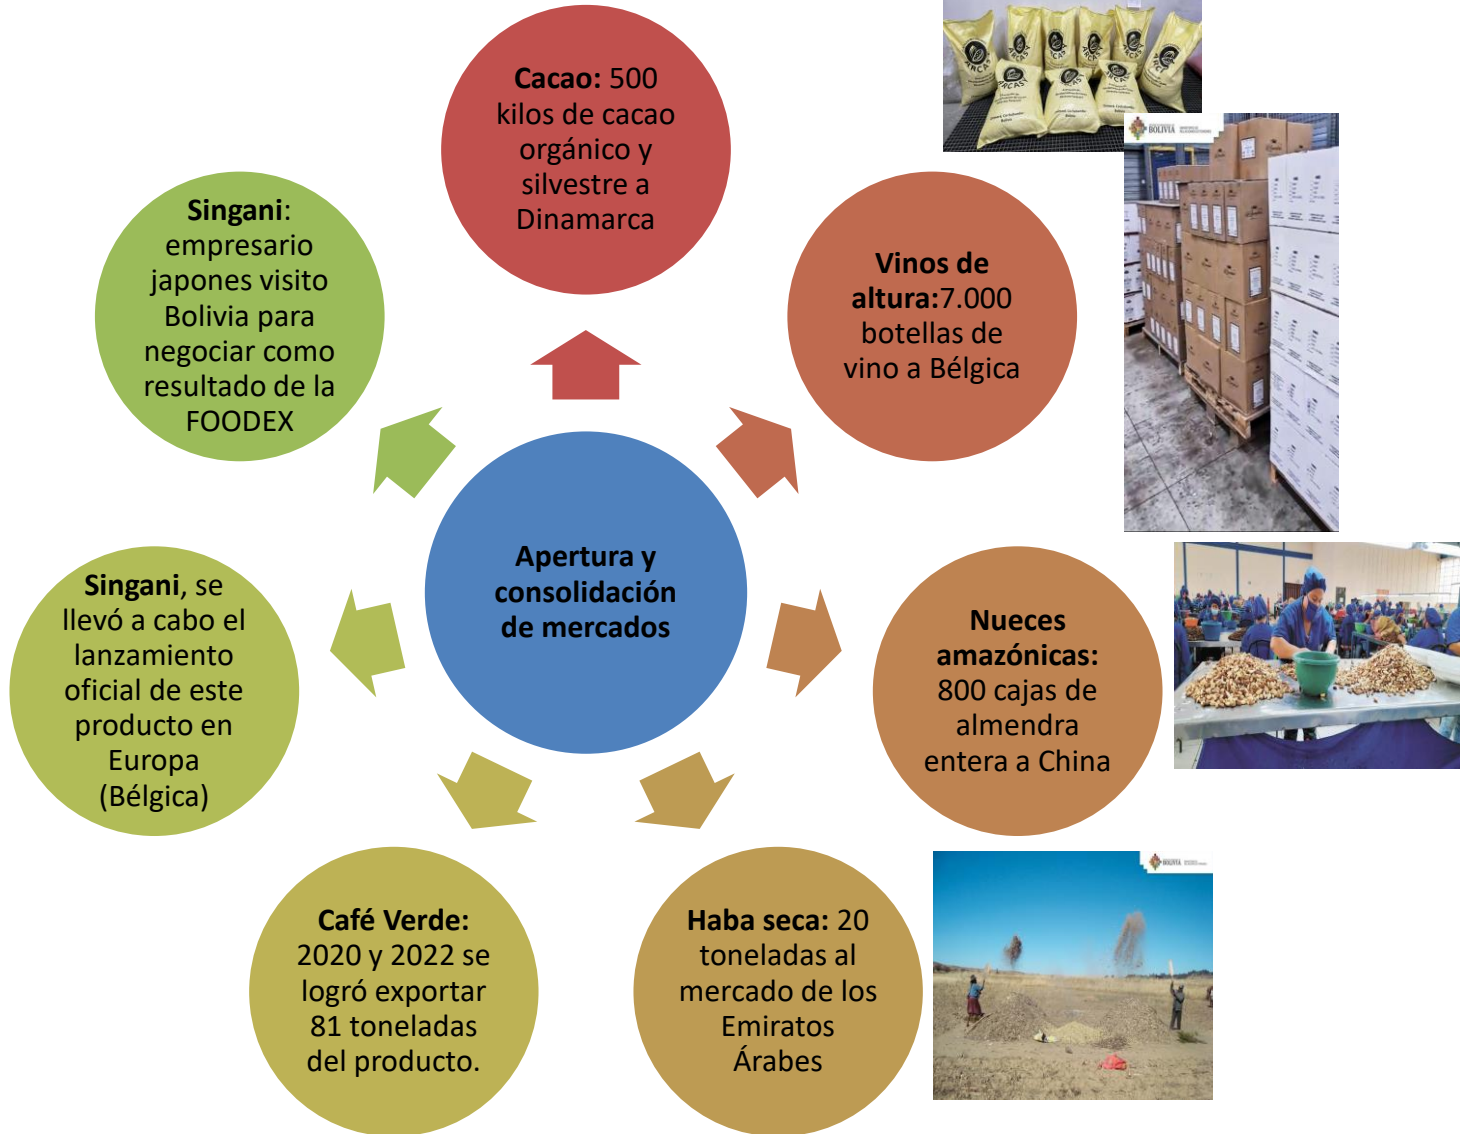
Apertura y consolidación de mercados

**Cacao:** 500 kilos de cacao orgánico y silvestre a Dinamarca

**Vinos de altura:**7.000 botellas de vino a Bélgica

**Nueces amazónicas:** 800 cajas de almendra entera a China

**Haba seca:** 20 toneladas al mercado de los Emiratos Árabes

**Café Verde:** 2020 y 2022 se logró exportar 81 toneladas del producto.

**Singani**, se llevó a cabo el lanzamiento oficial de este producto en Europa (Bélgica)

**Singani**: empresario japones visito Bolivia para negociar como resultado de la FOODEX

BOLIVIA

BOLIVIA